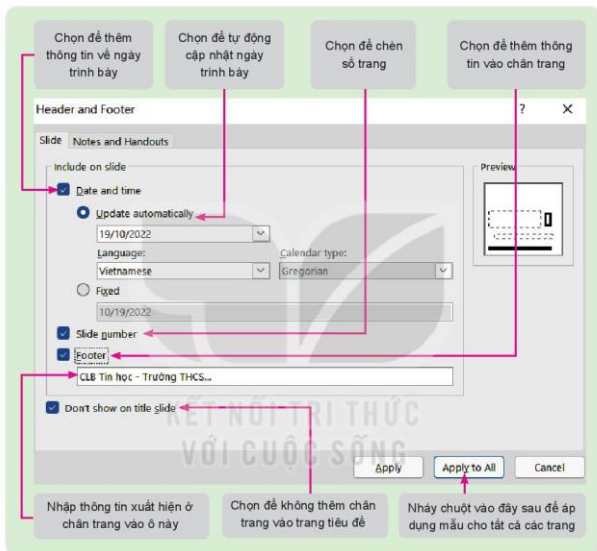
Chọn để thêm thông tin về ngày trình bày

Chọn để tự động cập nhật ngày trình bày

Chọn để chèn số trang

Chọn để thêm thông tin vào chân trang

Header and Footer

?

X

Slide

Notes and Handouts

Include on slide

Preview

Date and time

Update automatically

19/10/2022

Language:

Calendar type:

Vietnamese

Gregorian

Fixed

10/19/2022

Slide number

Footer

CLB Tin học - Trường THCS...

Don't show on title slide

KẾT NỐI TRI THỨC VỚI CUỘC SỐNG

Apply

Apply to All

Cancel

Nhập thông tin xuất hiện ở chân trang vào ô này

Chọn để không thêm chân trang vào trang tiêu đề

Nháy chuột vào đây sau để áp dụng mẫu cho tất cả các trang